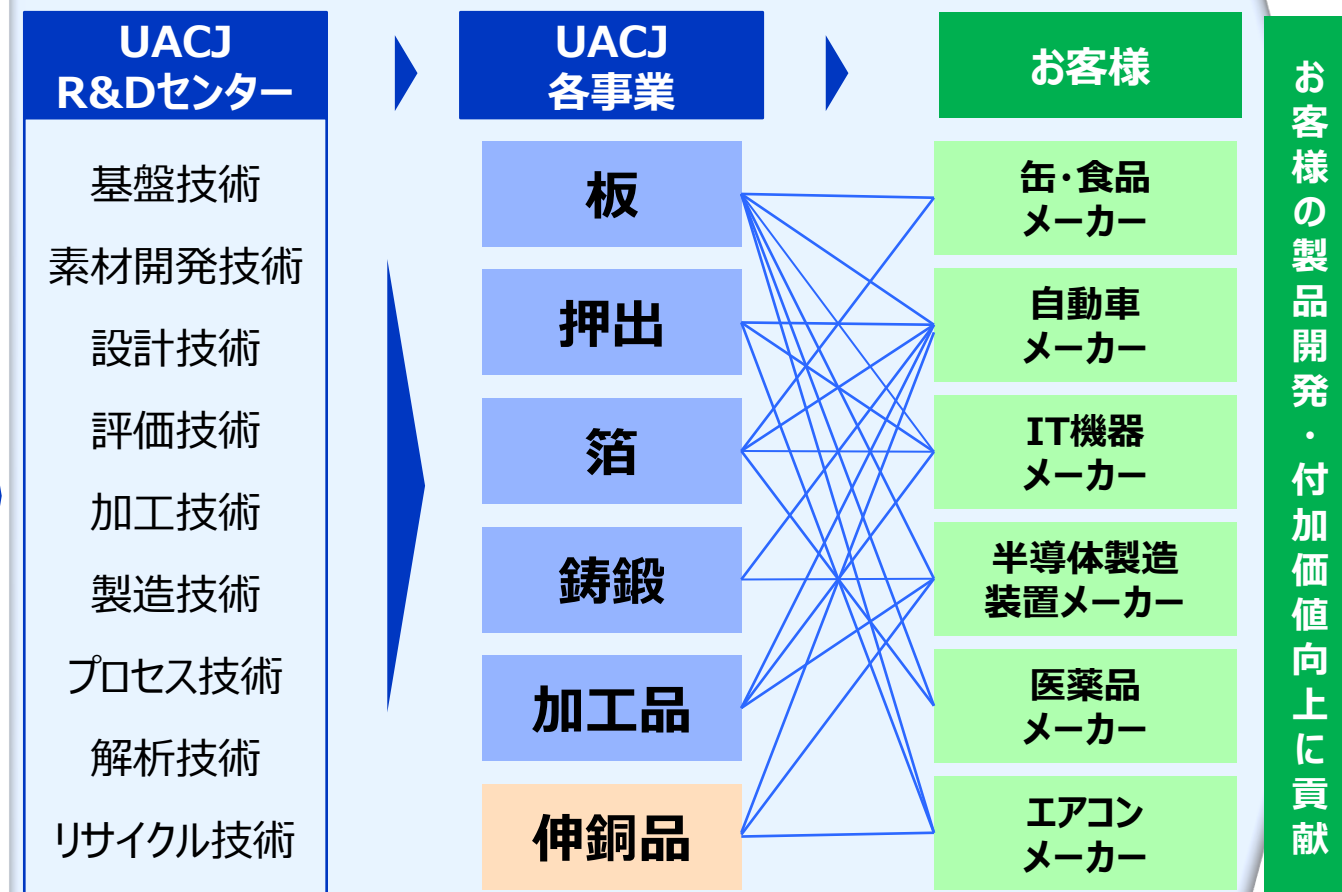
UACJ
R&Dセンター

基盤技術
素材開発技術
設計技術
評価技術
加工技術
製造技術
プロセス技術
解析技術
リサイクル技術

UACJ
各事業

板
押出
箔
鋳鍛
加工品
伸銅品

お客様

缶・食品
メーカー
自動車
メーカー
IT機器
メーカー
半導体製造
装置メーカー
医薬品
メーカー
エアコン
メーカー

お客様の製品開発・付加価値向上に貢献